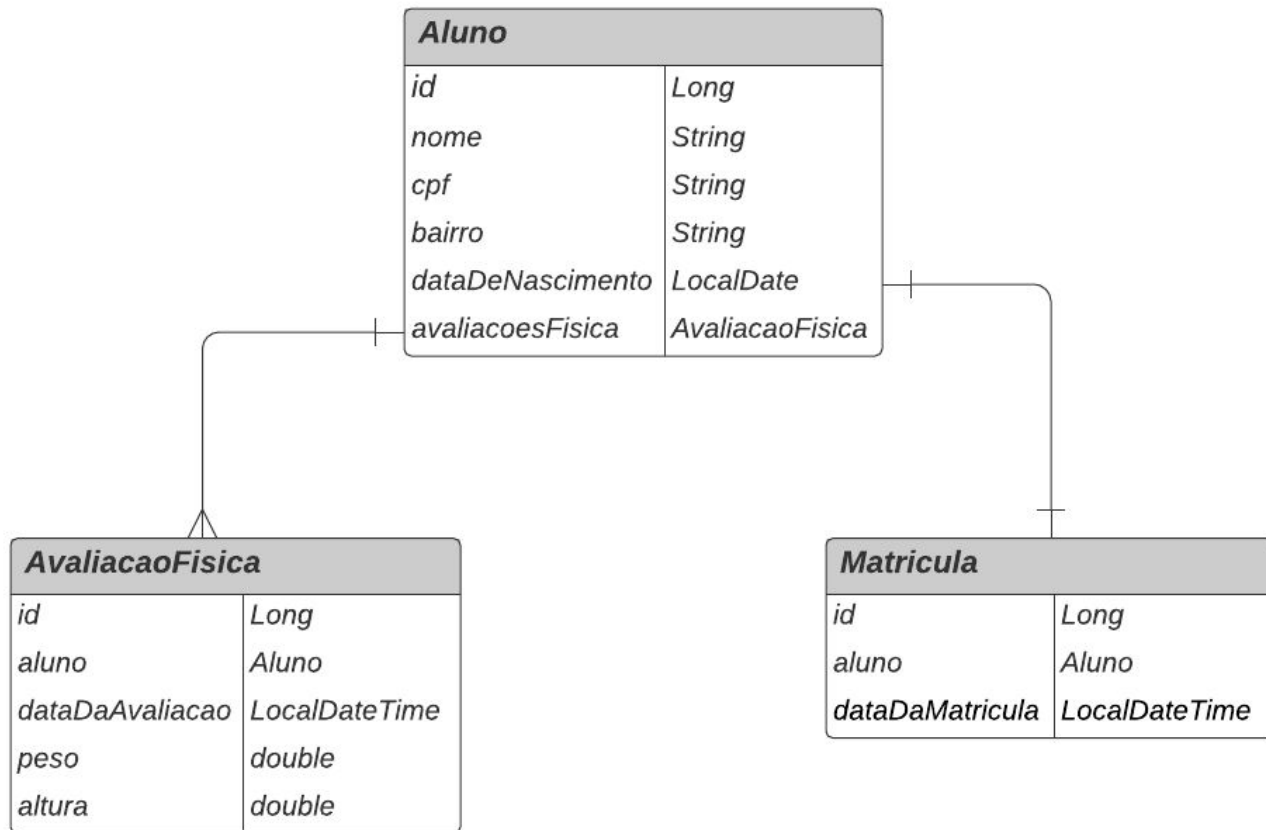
**Aluno**

| | |
|---|---|
| id | Long |
| nome | String |
| cpf | String |
| bairro | String |
| dataDeNascimento | LocalDate |
| avaliacoesFisica | AvaliacaoFisica |

**AvaliacaoFisica**

| | |
|---|---|
| id | Long |
| aluno | Aluno |
| dataDaAvaliacao | LocalDateTime |
| peso | double |
| altura | double |

**Matricula**

| | |
|---|---|
| id | Long |
| aluno | Aluno |
| dataDaMatricula | LocalDateTime |